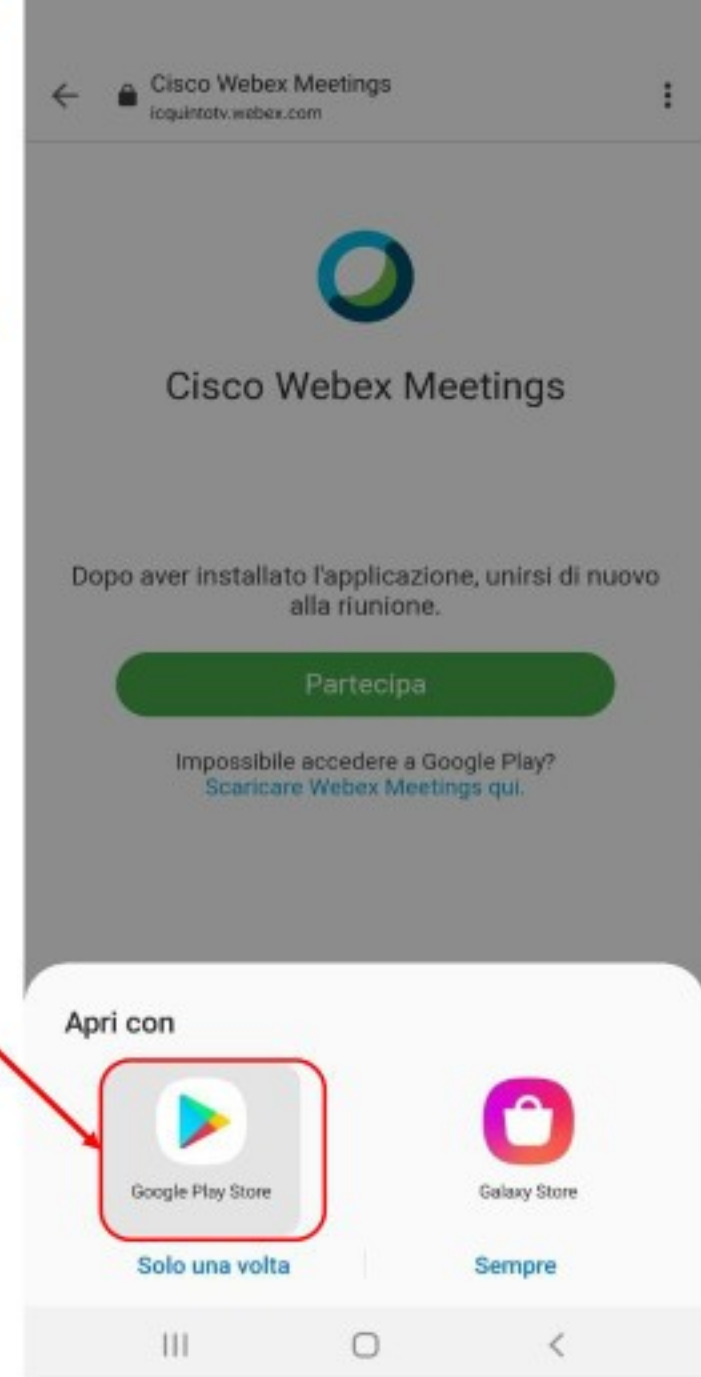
Cisco Webex Meetings
icquintotv.webex.com

Cisco Webex Meetings

Dopo aver installato l'applicazione, unirsi di nuovo alla riunione.

Partecipa

Impossibile accedere a Google Play?
Scaricare Webex Meetings qui.

Apri con

Google Play Store

Galaxy Store

Solo una volta

Sempre